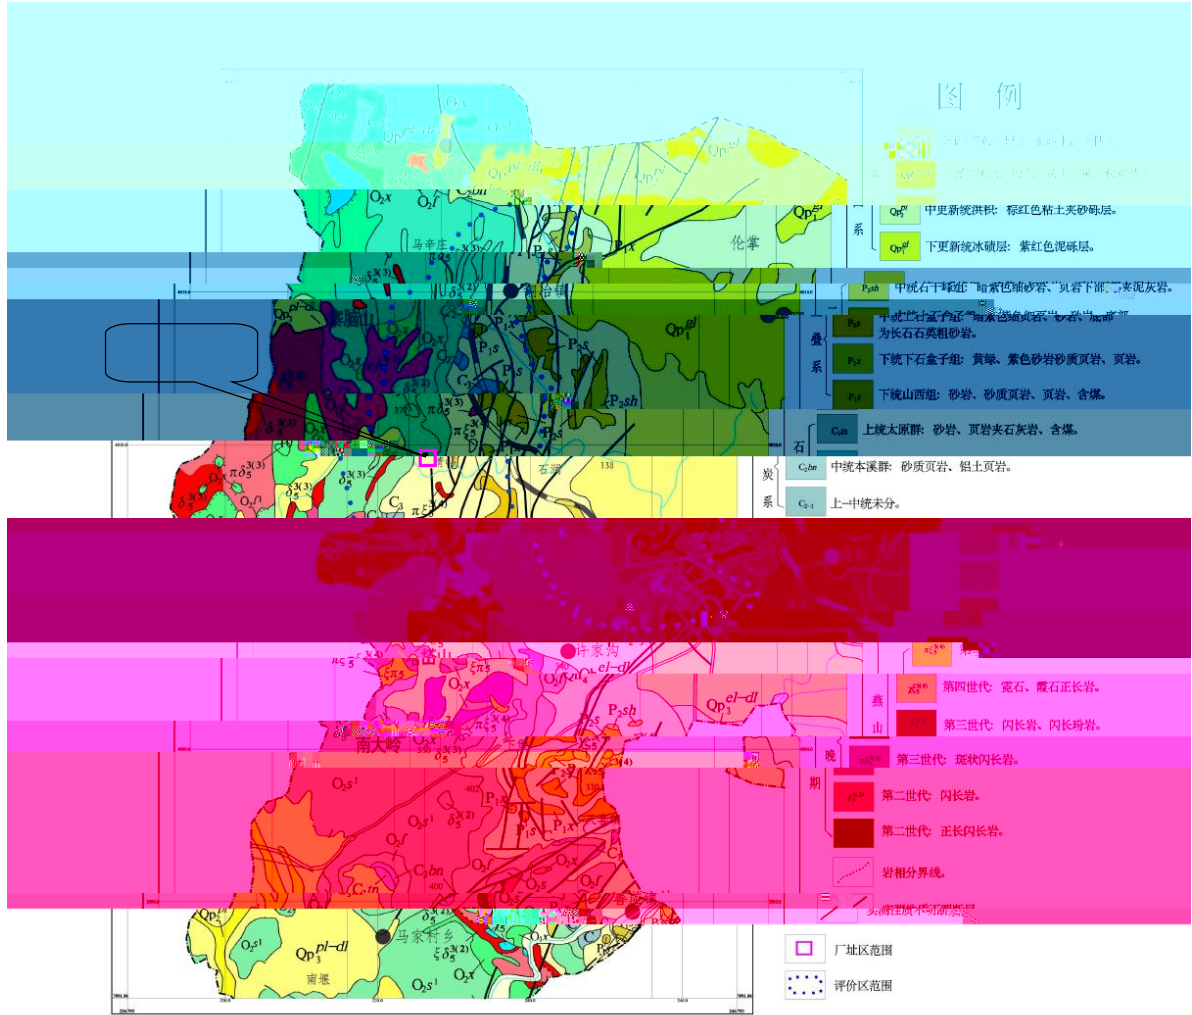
图 例

$Qp_2^{pl}$ 中更新统洪积：棕红色粘土夹砂砾层。

$Qp_1^{gl}$ 下更新统冰碛层：紫红色泥砾层。

系

$P_3sh$ 中统石千峰组：暗紫色细砂岩、页岩下部夹泥灰岩。

叠

系

为长石石英粗砂岩。

$P_1s$ 下统下石盒子组：黄绿、紫色砂岩砂质页岩、页岩。

$P_1x$ 下统山西组：砂岩、砂质页岩、页岩、含煤。

石

炭

系

$C_3tn$ 上统太原群：砂岩、页岩夹石灰岩、含煤。

$C_2bn$ 中统本溪群：砂质页岩、铝土页岩。

$C_{2-3}$ 上-中统未分。

燕

山

晚

期

第四世代：霓石、霞石正长岩。

第三世代：闪长岩、闪长玢岩。

第三世代：斑状闪长岩。

第二世代：闪长岩。

第二世代：正长闪长岩。

岩相分界线。

厂址区范围

评价区范围

$O_2s$

$Qp_1^{gl}$

$Qp^{pl-dl}$

$O_2x$

$O_2f$

$C_3bn$

马辛庄

伦掌

$P_1x$

$P_1s$

$P_2sh$

$Qp_1^{gl}$

$\pi\delta_5^{3(3)}$

$\delta_5^{3(3)}$

石窑

138

$C_3$

许家沟

$Qp_3^{el-dl}$

$P_2sh$

南大岭

$O_2s^1$

$P_1s$

$P_1x$

402

$C_3bn$

400

马家村乡

$Qp_3^{pl-dl}$

南堡

$O_2s^1$

$O_2x$

$\delta_5^{3(2)}$

$\xi\delta_5^{3(3)}$